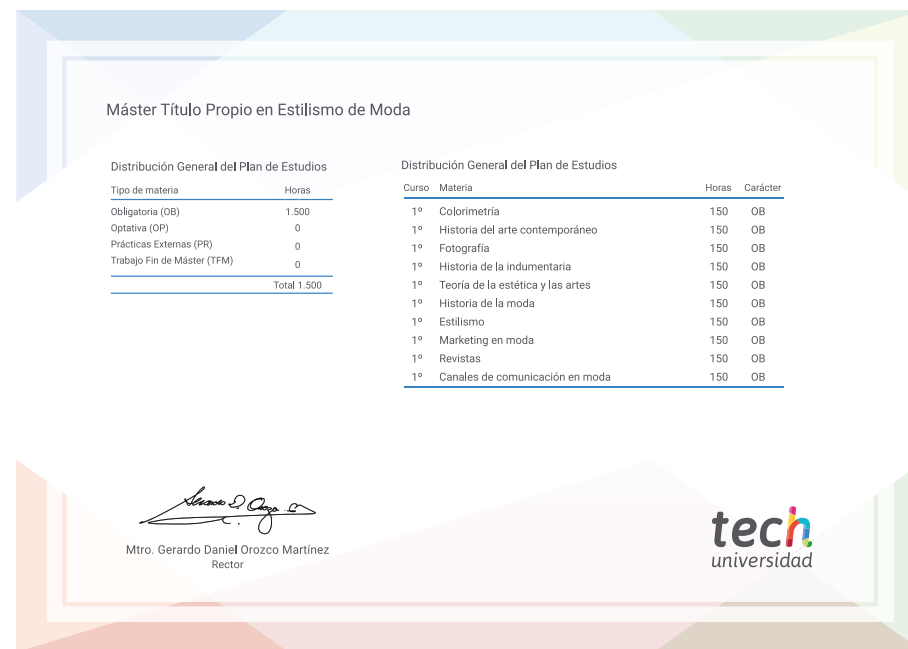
Máster Título Propio en Estilismo de Moda

Distribución General del Plan de Estudios

| Tipo de materia | Horas |
|---|---|
| Obligatoria (OB) | 1.500 |
| Optativa (OP) | 0 |
| Prácticas Externas (PR) | 0 |
| Trabajo Fin de Máster (TFM) | 0 |
| | Total 1.500 |

Distribución General del Plan de Estudios

| Curso | Materia | Horas | Carácter |
|---|---|---|---|
| 1º | Colorimetría | 150 | OB |
| 1º | Historia del arte contemporáneo | 150 | OB |
| 1º | Fotografía | 150 | OB |
| 1º | Historia de la indumentaria | 150 | OB |
| 1º | Teoría de la estética y las artes | 150 | OB |
| 1º | Historia de la moda | 150 | OB |
| 1º | Estilismo | 150 | OB |
| 1º | Marketing en moda | 150 | OB |
| 1º | Revistas | 150 | OB |
| 1º | Canales de comunicación en moda | 150 | OB |

Mtro. Gerardo Daniel Orozco Martínez
Rector

tech
universidad